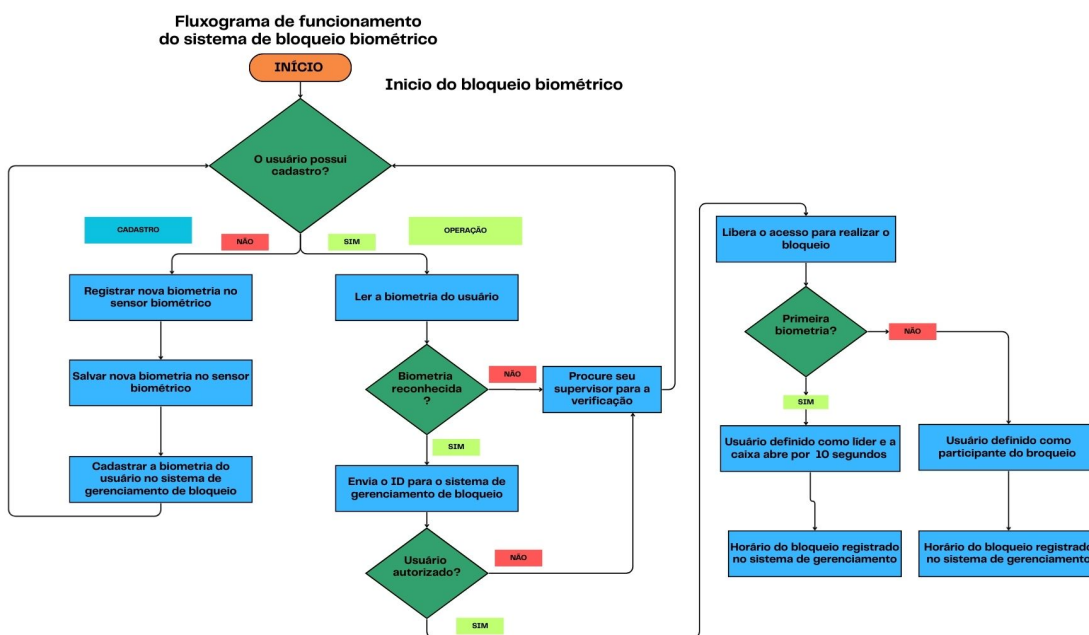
Fluxograma de funcionamento
do sistema de bloqueio biométrico

INÍCIO

Inicio do bloqueio biométrico

O usuário possui cadastro?

CADASTRO

NÃO

SIM

OPERAÇÃO

Registrar nova biometria no sensor biométrico

Salvar nova biometria no sensor biométrico

Cadastrar a biometria do usuário no sistema de gerenciamento de bloqueio

Ler a biometria do usuário

Biometria reconhecida ?

NÃO

Procure seu supervisor para a verificação

SIM

Envia o ID para o sistema de gerenciamento de bloqueio

Usuário autorizado?

NÃO

SIM

Libera o acesso para realizar o bloqueio

Primeira biometria?

NÃO

SIM

Usuário definido como lider e a caixa abre por 10 segundos

Usuário definido como participante do broqueio

Horário do bloqueio registrado no sistema de gerenciamento

Horário do bloqueio registrado no sistema de gerenciamento